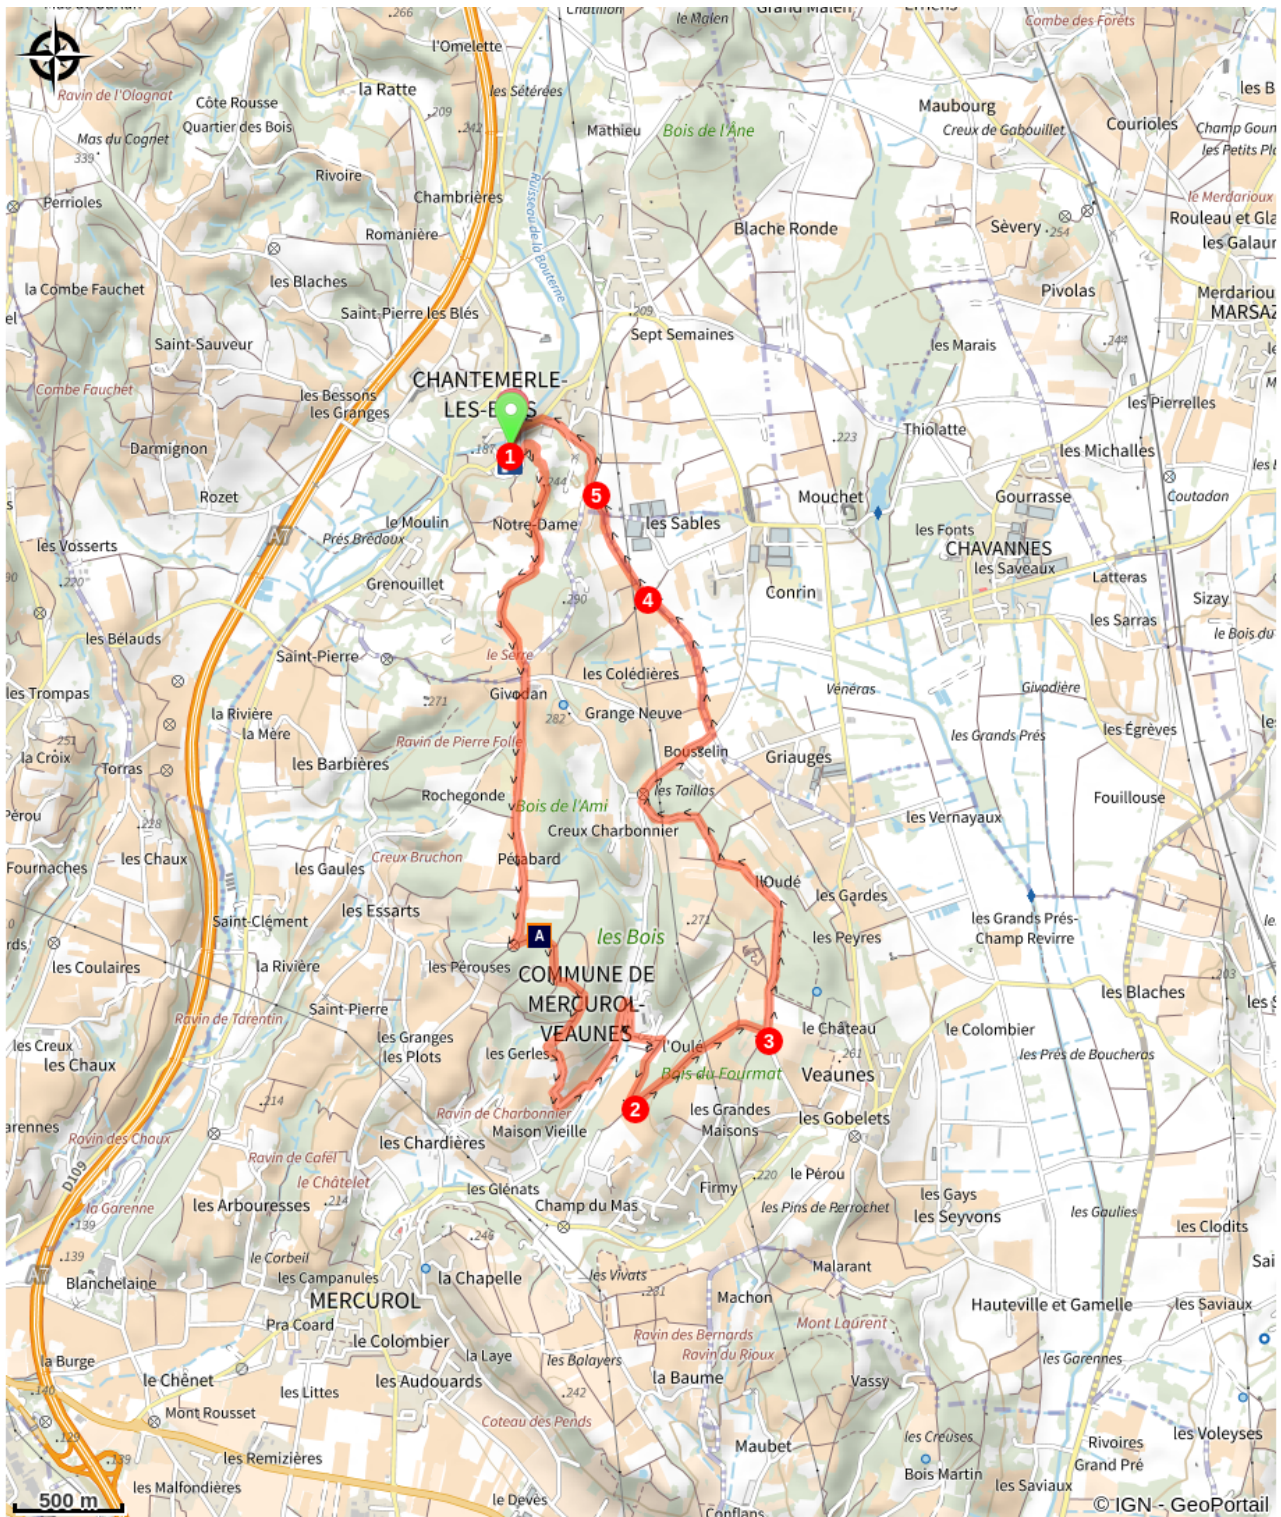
Chatillon
le Malen
Grand Malen
266
Combe des Forêts
l'Omelette
Ravin de l'Olognat
la Ratte
les Sétérées
Côte Rousse
Quartier des Bois
209
242
Mathieu
Bois de l'Âne
Maubourg
Creux de Gabouillet
Courioles
Champ Goun
les Petits Pl
les B
Mas du Cognet
339
Rivoire
Chambrières
Ruisseau de la Bouterne
le Merdarioux
Rouleau et Gla
les Galaur
Perrioles
Romanière
Blache Ronde
Sèvery
254
les Blaches
la Combe Fauchet
Pivolas
Merdariou
MARSA
Saint-Pierre les Blés
209
Sept Semaines
Saint-Sauveur
les Marais
244
CHANTEMERLE-LES-B S
Combe Fauchet
les Bessons
les Granges
les Pierrelles
Darmignon
187
1
223
Thiolatte
les Michalles
244
5
Mouchet
Gourrasse
Coutadon
Rozet
le Moulin
Notre-Dame
les Sables
Prés Brédoux
A7
les Fonts
CHAVANNES
les Saveaux
les Vosserts
Grenouillet
Conrin
Latteras
220
4
Sizay
290
les Sarras
le Bois du
les Bélauds
Saint-Pierre
le Serre
les Colédières
Vénéras
Givodière
les Trompas
Givodan
271
Grange Neuve
282
la Rivière
la Mère
les Grands Prés
les Égrèves
251
Ravin de Pierre Folle
Bousselin
la Croix
Torras
les Barbières
Griauges
Rochegonde
les Taillas
Fouillouse
Pérou
228
Bois de l'Ami
Creux Charbonnier
les Vernayaux
les Chaux
Creux Bruchon
Pétabard
Fournaches
les Gaules
l'Oudé
les Gardes
271
Saint-Clément
les Essarts
les Bois
les Peyres
les Grands Prés-
Champ Revirre
A
les Coulaires
la Rivière
les Pérouses
COMMUNE DE MERCUROL-VEAUNES
203
les Blaches
Saint-Pierre
le Château
le Colombier
Ravin de Tarentin
3
les Creux
les Granges
les Plots
les Gerles
l'Oule
261
les Prés de Boucheras
les Chaux
Bois du Fourmat
Veaunes
2
214
les Grandes Maisons
les Gobelets
Ravin de Charbonnier
arennes
Ravin des Choux
Maison Vieille
les Chardières
Ravin de Cafél
220
le Pérou
D109
le Châtelet
Firmy
les Gays
les Glénats
les Arbouresses
214
Champ du Mas
les Pins de Perrochet
les Seyvons
la Garenne
139
les Goulies
les Clodits
246
le Corbeil
139
les Vivats
Malarant
A7
Blanchelaine
les Campanules
la Chapelle
231
MERCUROL
Machon
Hauteville et Gamelle
les Saviaux
Pra Coard
Mont Laurent
le Colombier
Ravin des Bernards
la Burge
la Laye
Ravin du Rioux
les Garennes
les Balayers
le Chênet
la Baume
Vassy
les Littes
les Audouards
242
Mont Rousset
Coteau des Pends
les Creüses
Rivoires
les Voleyses
129
Grand Pré
Maubet
les Remizières
Bois Martin
139
les Malfondières
les Saviaux
500 m
le Devès
Conflans
© IGN - GeoPortail